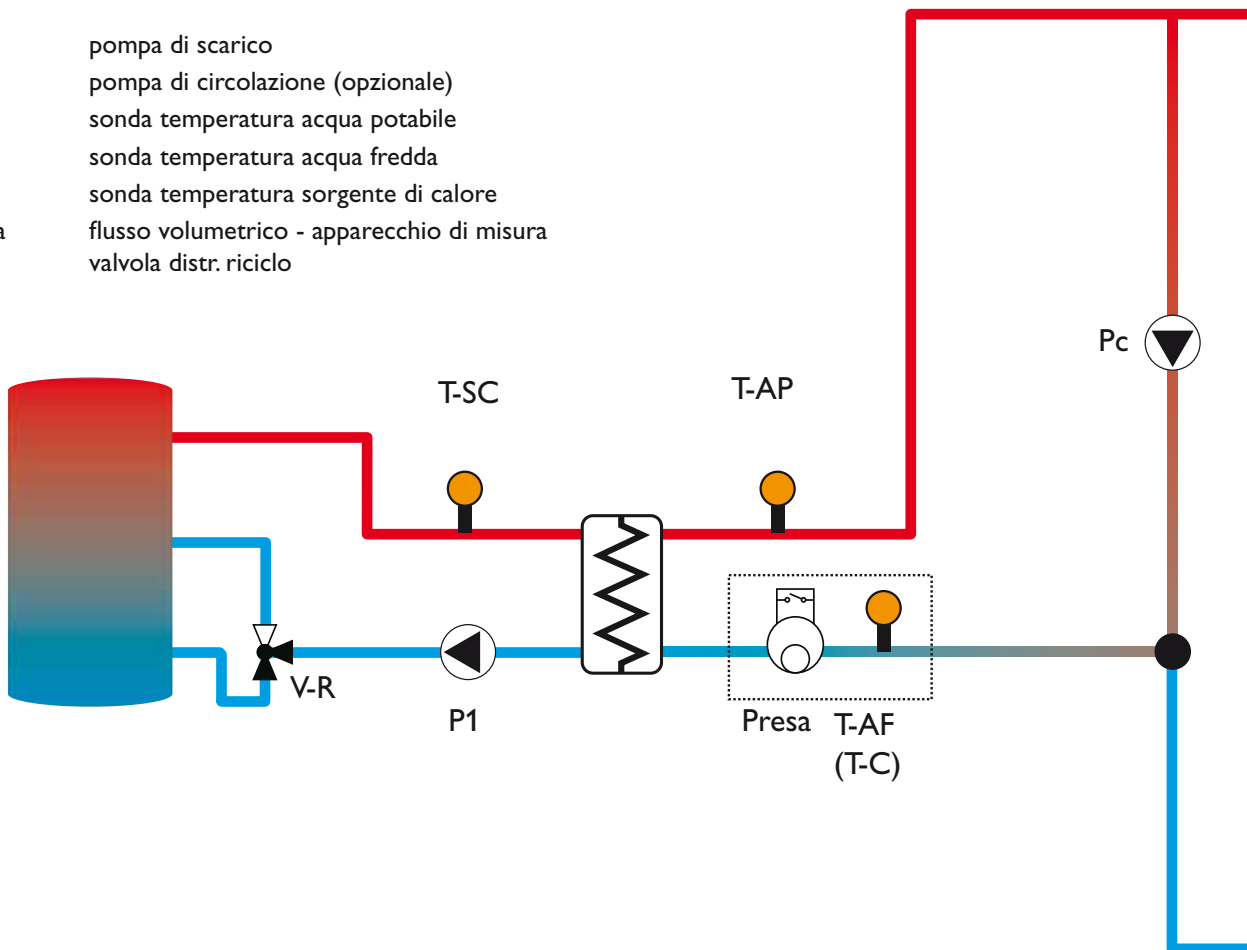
pompa di scarico
pompa di circolazione (opzionale)
sonda temperatura acqua potabile
sonda temperatura acqua fredda
sonda temperatura sorgente di calore
a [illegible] flusso volumetrico - apparecchio di misura
valvola distr. riciclo

Pc

T-SC

T-AP

V-R

P1

Presa

T-AF
(T-C)